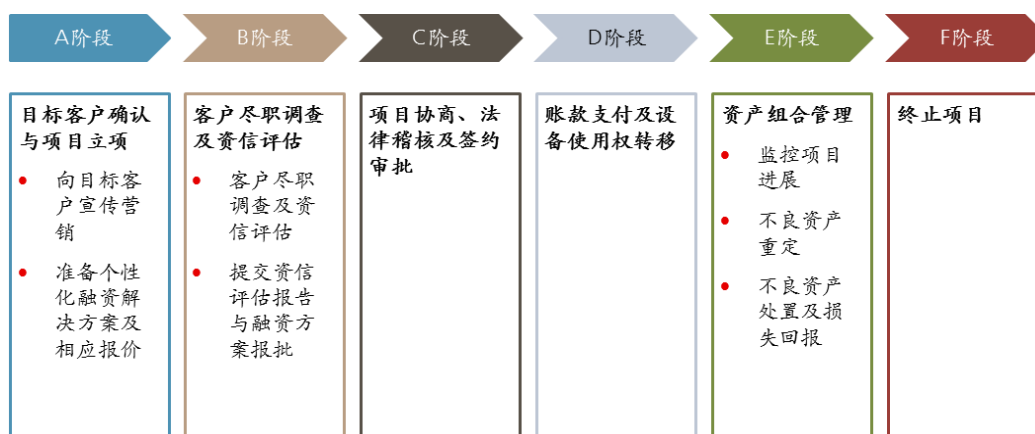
A阶段

B阶段

C阶段

D阶段

E阶段

F阶段

目标客户确认与项目立项

- 向目标客户宣传营销
- 准备个性化融资解决方案及相应报价

客户尽职调查及资信评估

- 客户尽职调查及资信评估
- 提交资信评估报告与融资方案报批

项目协商、法律稽核及签约审批

账款支付及设备使用权转移

资产组合管理

- 监控项目进展
- 不良资产重定
- 不良资产处置及损失回报

终止项目